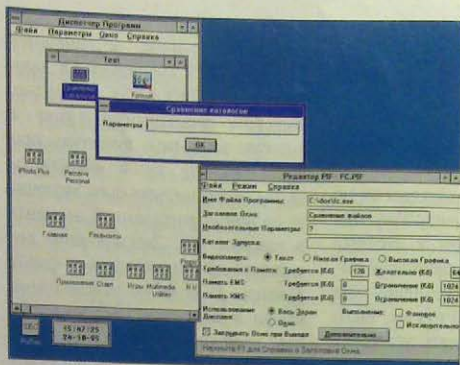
Диспетчер Программ
Файл Параметры Окно Справка
Test
Сравнение
Format
Сравнение каталогов
Параметры
OK
iPhoto Plus
Рабочая Personal
Главная
Разное
Приложения
Старт
Игры
Multimedia Utilities
Редактор PIF - FC.PIF
Файл Режим Справка
Имя Файла Программы: C:\dos\fc.exe
Заголовок Окна: Сравнение файлов
Необязательные Параметры: ?
Каталог Запуска:
Видеопамять: Текст Низкая Графика Высокая Графика
Требования к Памяти: Требуется (КБ) 128 Желательно (КБ) 64
Память EMS: Требуется (КБ) 0 Ограничение (КБ) 1024
Память XMS: Требуется (КБ) 0 Ограничение (КБ) 1024
Использование Дисплея: Весь Экран Окно
Выполнение: Фоновое Исключительное
Закрыть Окно при Выходе
Дополнительно...
Нажмите F1 для Справки о Заголовке Окна.
15:07:25 24-10-95